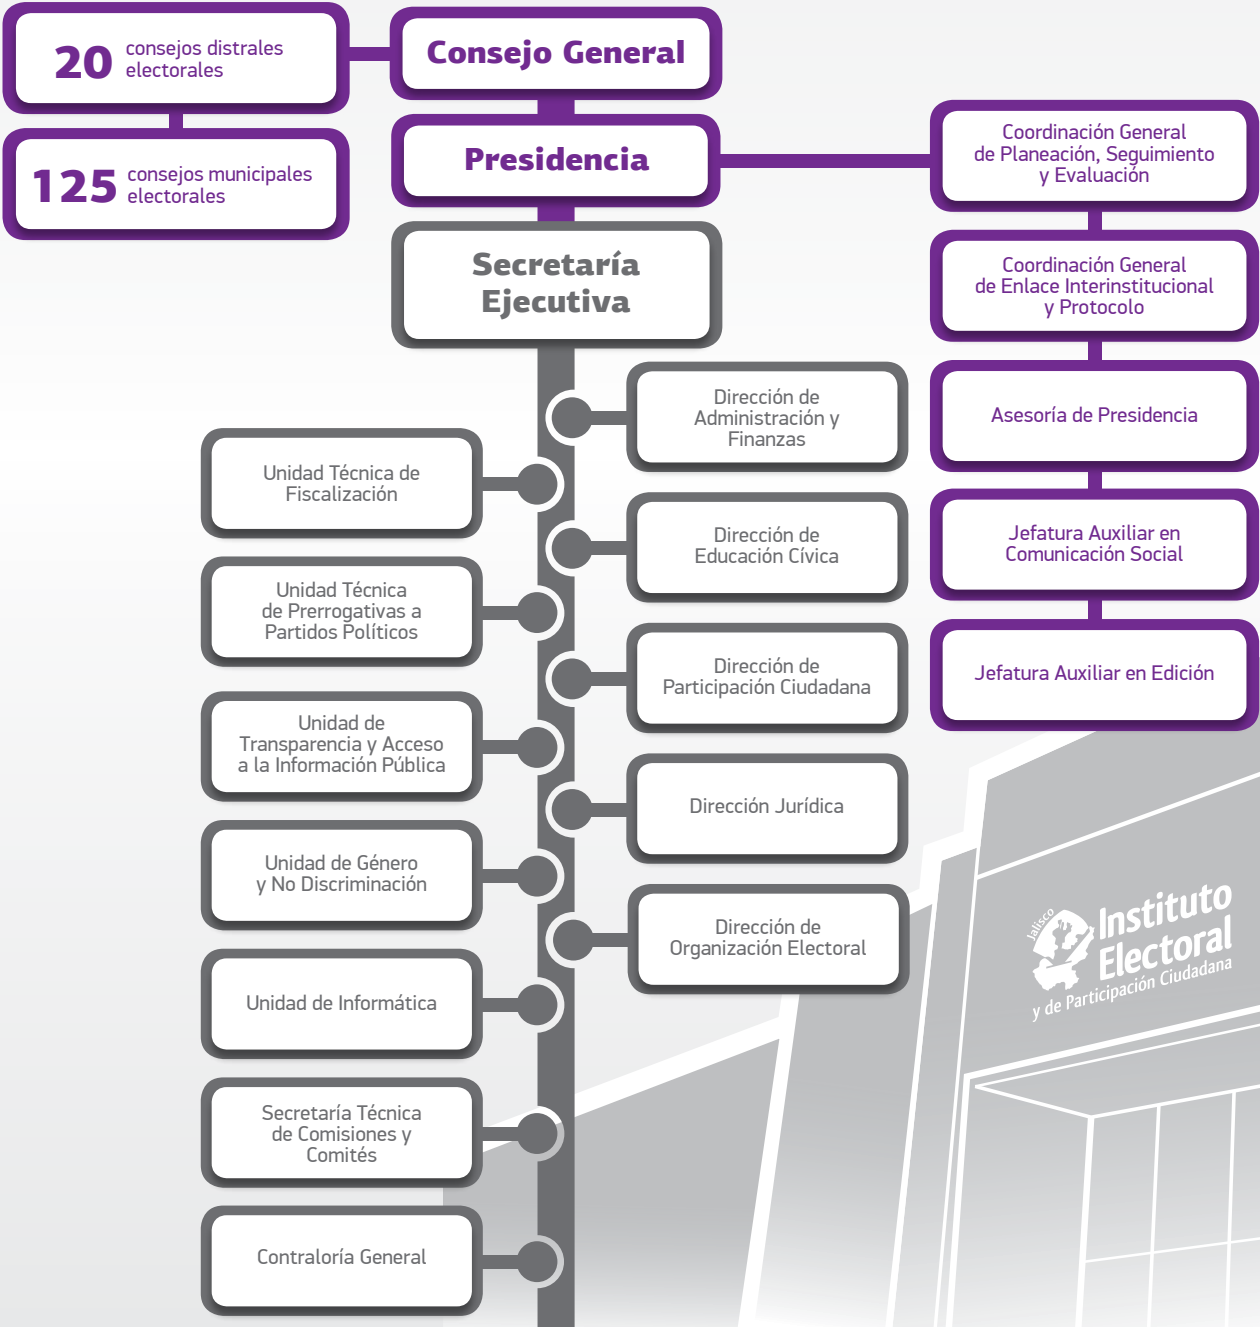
20 consejos distrales electorales

Consejo General

125 consejos municipales electorales

Presidencia

Coordinación General de Planeación, Seguimiento y Evaluación

Secretaría Ejecutiva

Coordinación General de Enlace Interinstitucional y Protocolo

Dirección de Administración y Finanzas

Asesoría de Presidencia

Unidad Técnica de Fiscalización

Dirección de Educación Cívica

Jefatura Auxiliar en Comunicación Social

Unidad Técnica de Prerrogativas a Partidos Políticos

Dirección de Participación Ciudadana

Jefatura Auxiliar en Edición

Unidad de Transparencia y Acceso a la Información Pública

Dirección Jurídica

Unidad de Género y No Discriminación

Dirección de Organización Electoral

Unidad de Informática

Jalisco Instituto Electoral y de Participación Ciudadana

Secretaría Técnica de Comisiones y Comités

Contraloría General